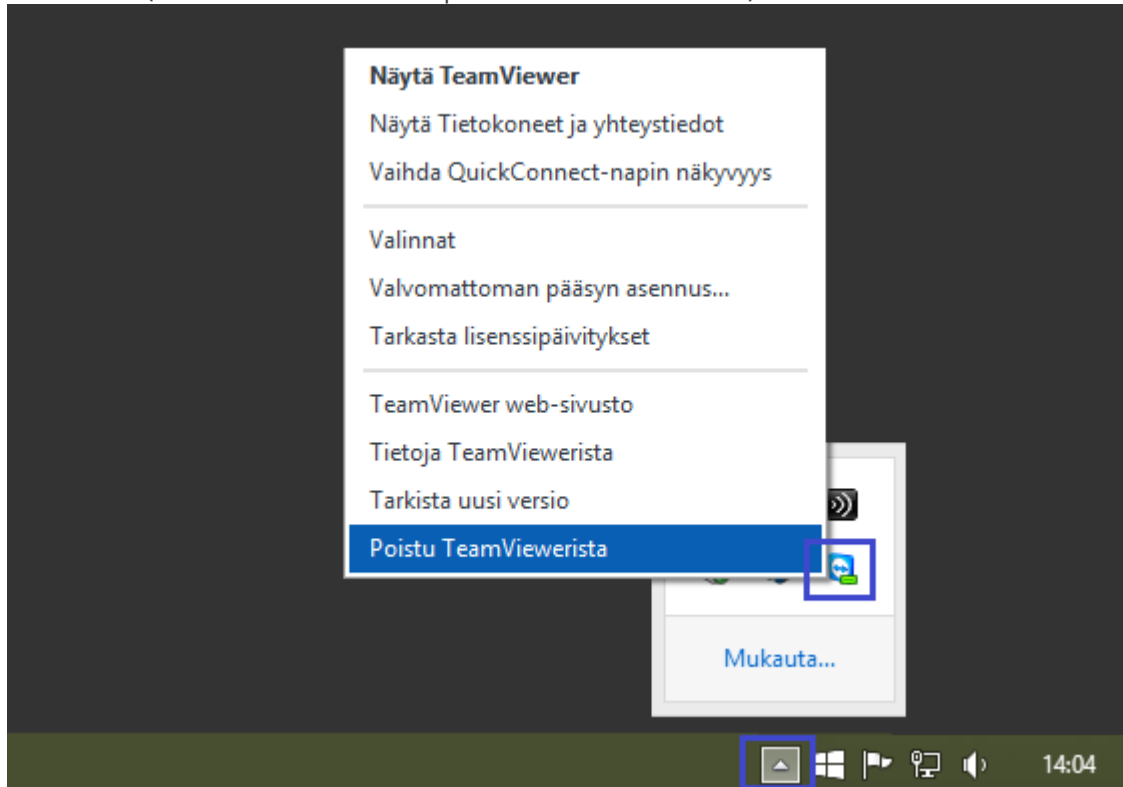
Näytä TeamViewer
Näytä Tietokoneet ja yhteystiedot
Vaihda QuickConnect-napin näkyvyys

Valinnat
Valvomattoman pääsyn asennus...
Tarkasta lisenssipäivitykset

TeamViewer web-sivusto
Tietoja TeamViewerista
Tarkista uusi versio
Poistu TeamViewerista

Mukauta...

14:04